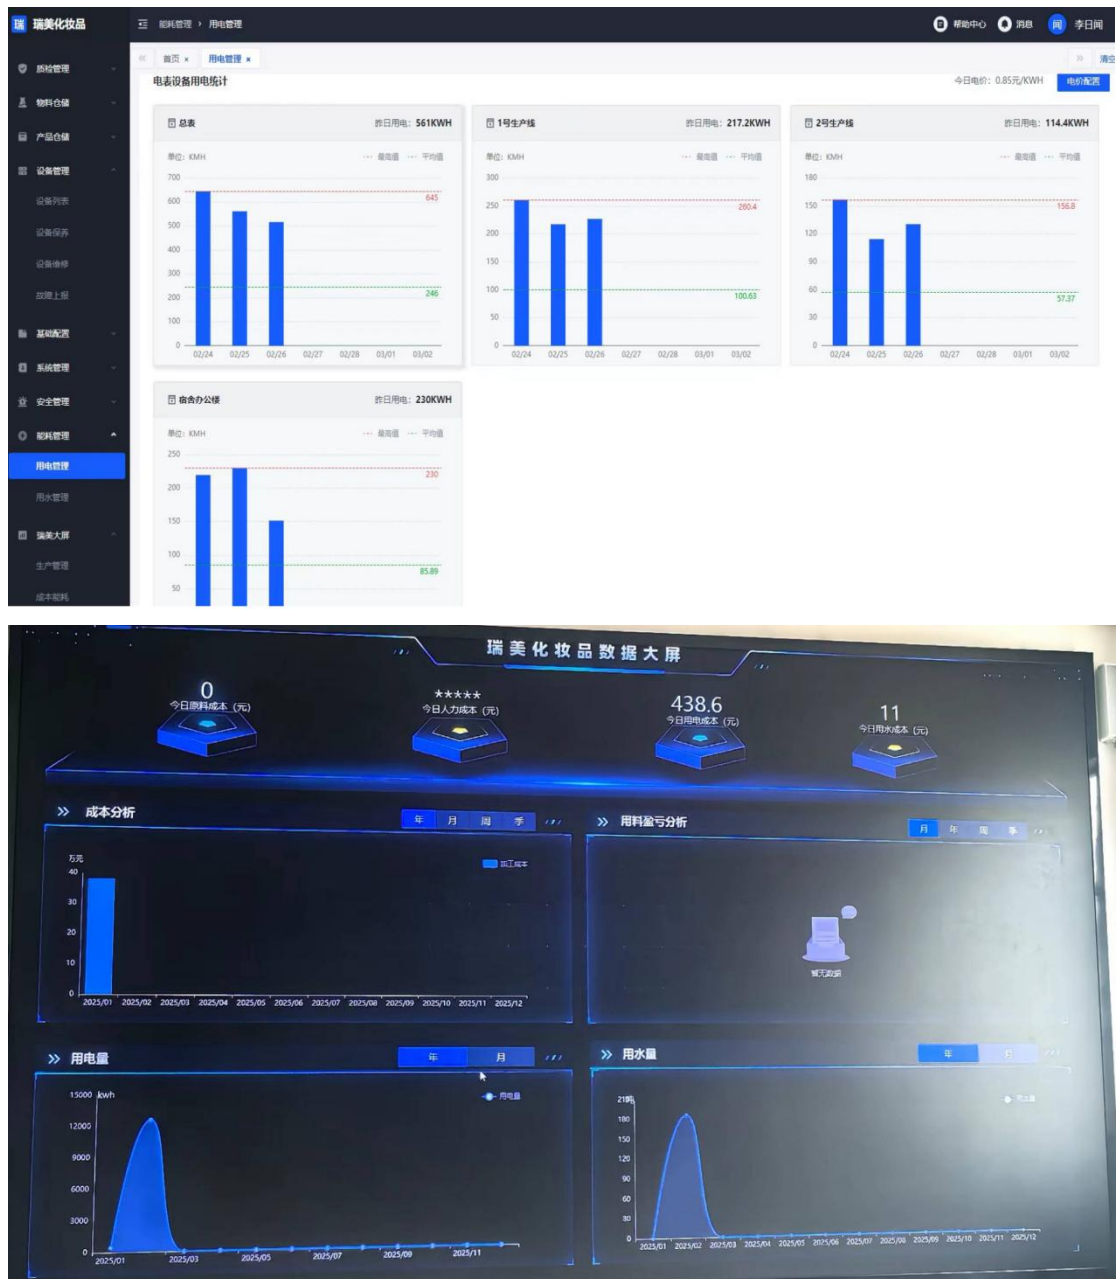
瑞 瑞美化妆品

能耗管理 › 用电管理

帮助中心 消息 闻 李日闻

质检管理
物料仓储
产品仓储
设备管理
设备列表
设备保养
设备维修
故障上报
基础配置
系统管理
安全管理
能耗管理
用电管理
用水管理
瑞美大屏
生产管理
成本能耗

首页 × 用电管理 ×

电表设备用电统计

今日电价：0.85元/KWH 电价配置

总表 昨日用电：561KWH
单位：KMH ··· 最高值 ··· 平均值
700 600 500 400 300 200 100 0
645
246
02/24 02/25 02/26 02/27 02/28 03/01 03/02

1号生产线 昨日用电：217.2KWH
单位：KMH ··· 最高值 ··· 平均值
300 250 200 150 100 50 0
260.4
100.63
02/24 02/25 02/26 02/27 02/28 03/01 03/02

2号生产线 昨日用电：114.4KWH
单位：KMH ··· 最高值 ··· 平均值
180 150 120 90 60 30 0
156.8
57.37
02/24 02/25 02/26 02/27 02/28 03/01 03/02

宿舍办公楼 昨日用电：230KWH
单位：KMH ··· 最高值 ··· 平均值
250 200 150 100 50
230
85.89

瑞美化妆品数据大屏

0
今日原料成本（元）

*****
今日人力成本（元）

438.6
今日用电成本（元）

11
今日用水成本（元）

成本分析
年 月 周 季
万元
40 30 20 10 0
加工成本
2025/01 2025/02 2025/03 2025/04 2025/05 2025/06 2025/07 2025/08 2025/09 2025/10 2025/11 2025/12

用料盈亏分析
月 年 周 季
暂无数据

用电量
年 月
15000 kwh
12000 9000 6000 3000 0
用电量
2025/01 2025/03 2025/05 2025/07 2025/09 2025/11

用水量
年 月
210
180 150 120 90 60 30 0
用水量
2025/01 2025/02 2025/02 2025/03 2025/04 2025/05 2025/06 2025/07 2025/08 2025/09 2025/10 2025/11 2025/12